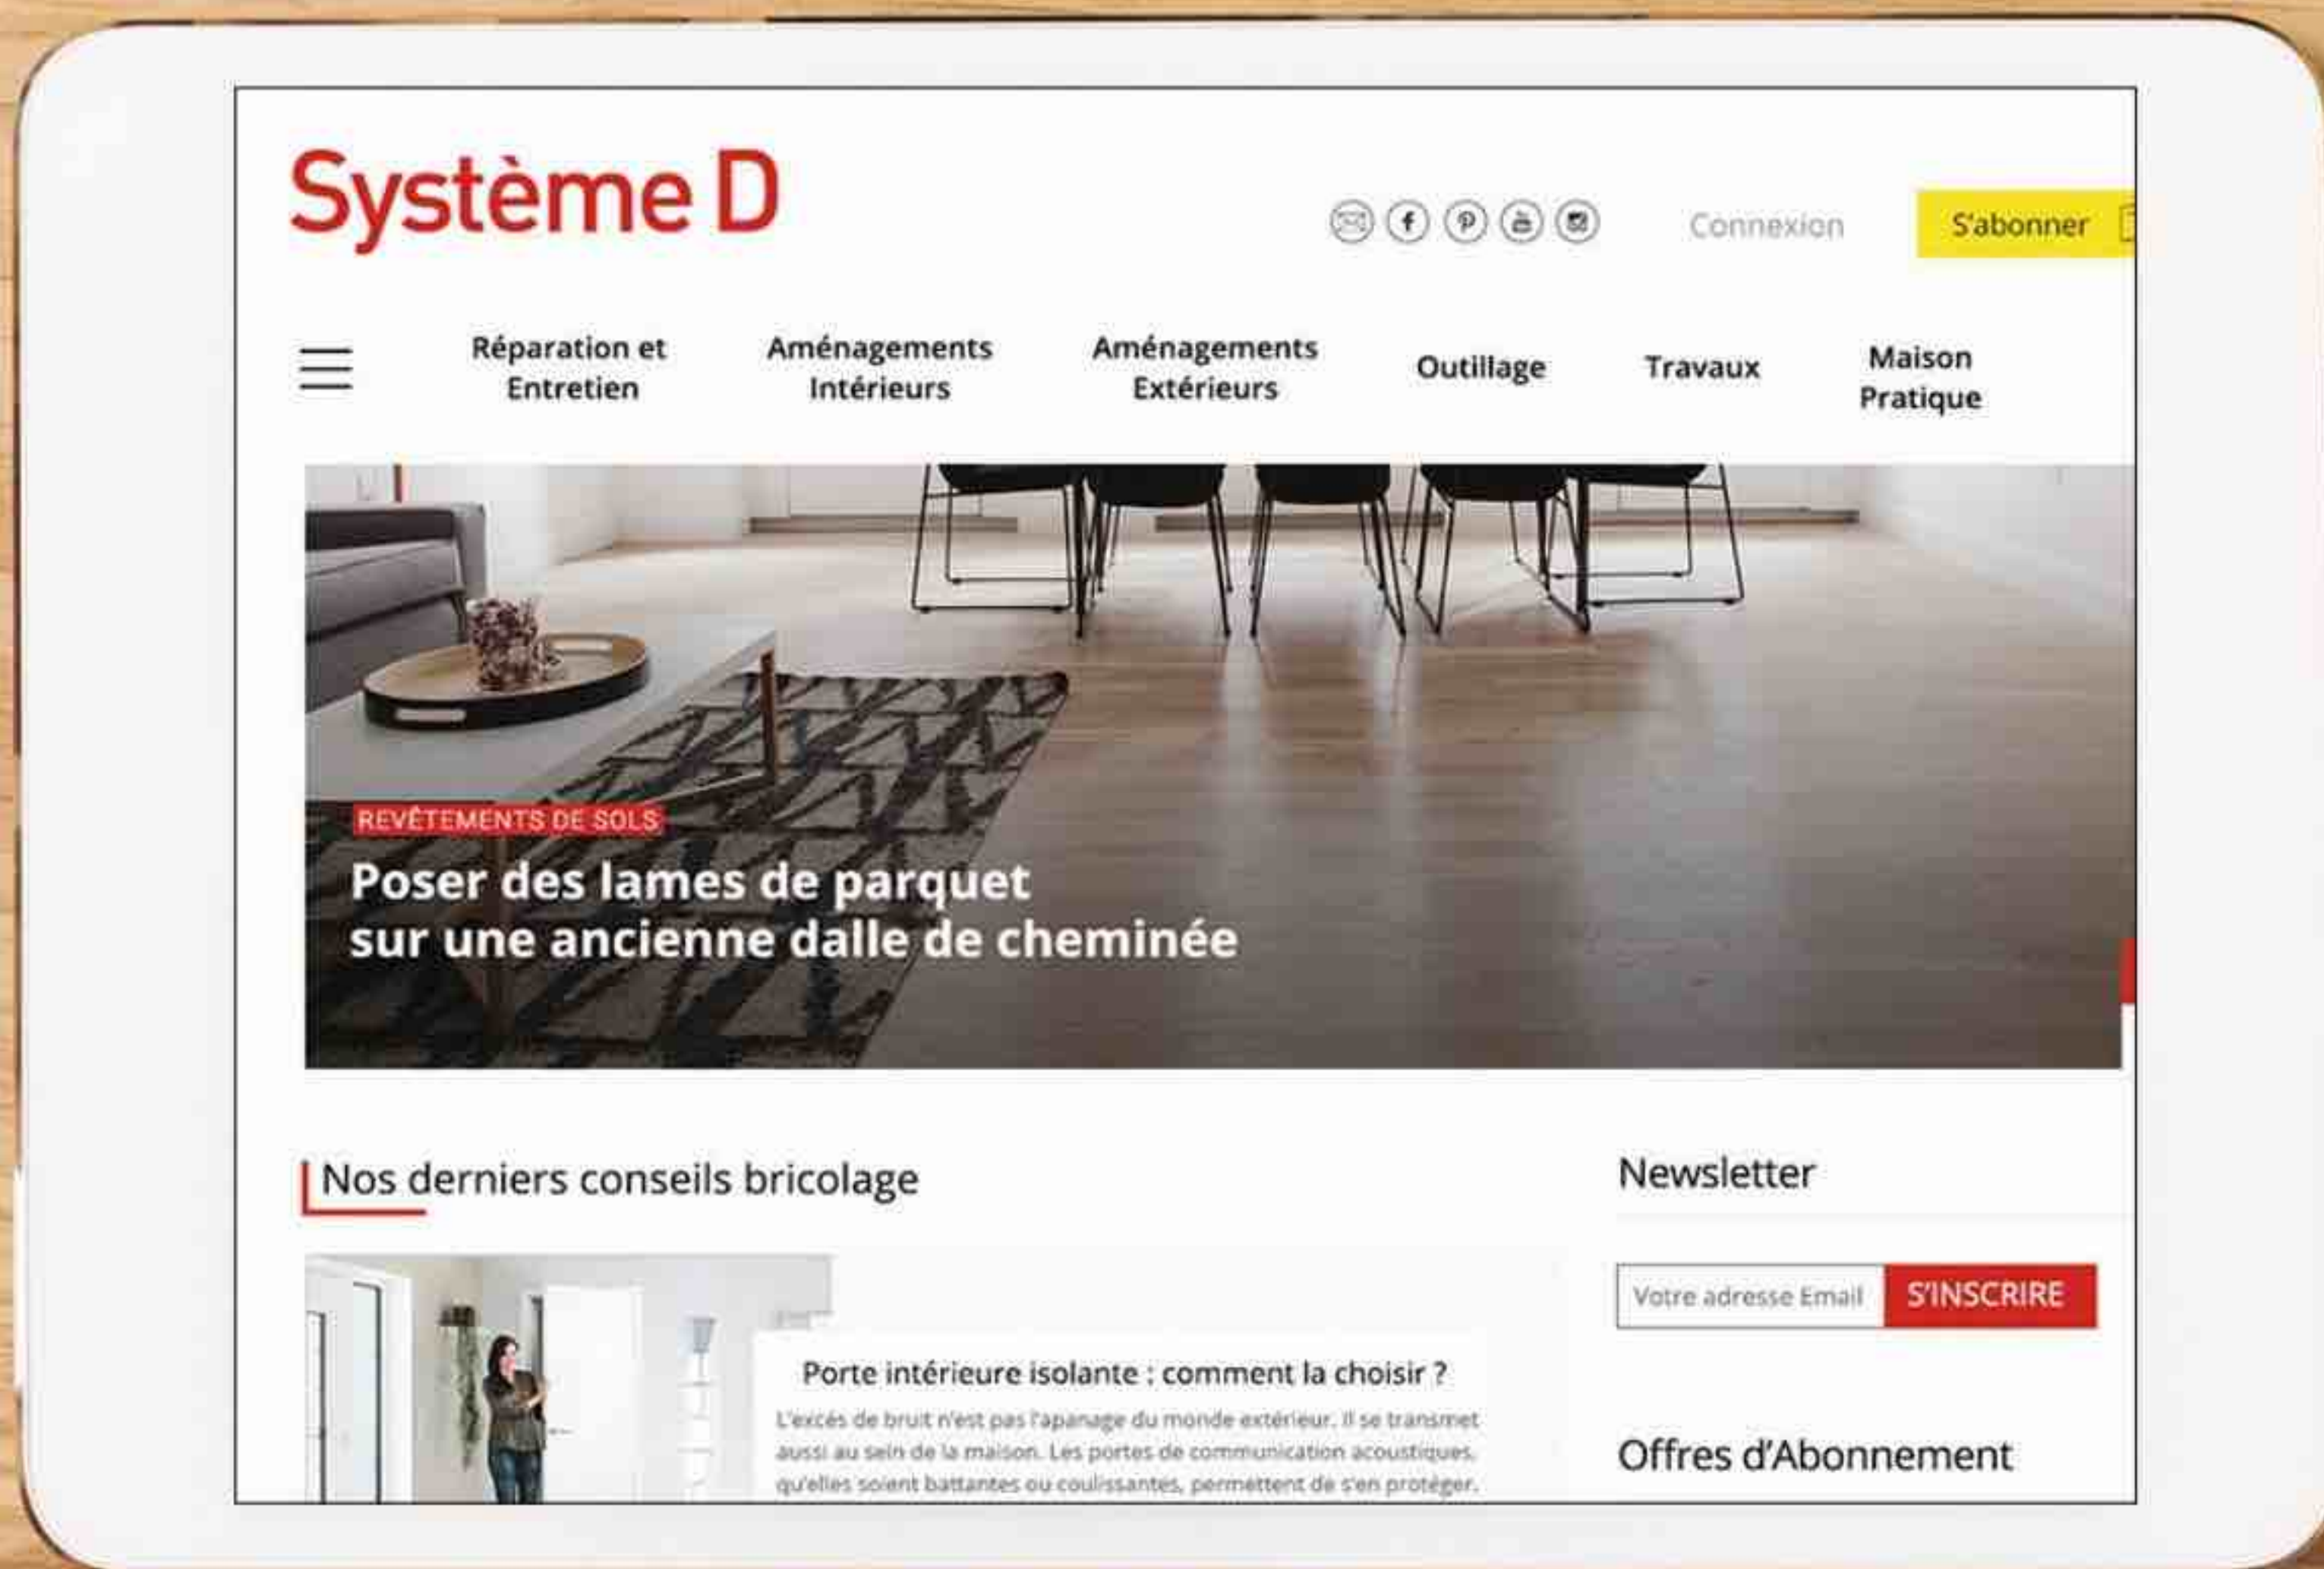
Système D

Connexion

S'abonner

Réparation et Entretien

Aménagements Intérieurs

Aménagements Extérieurs

Outillage

Travaux

Maison Pratique

REVÊTEMENTS DE SOLS

Poser des lames de parquet sur une ancienne dalle de cheminée

Nos derniers conseils bricolage

Newsletter

Votre adresse Email

S'INSCRIRE

Porte intérieure isolante : comment la choisir ?

L'excès de bruit n'est pas l'apanage du monde extérieur. Il se transmet aussi au sein de la maison. Les portes de communication acoustiques, qu'elles soient battantes ou coulissantes, permettent de s'en protéger.

Offres d'Abonnement